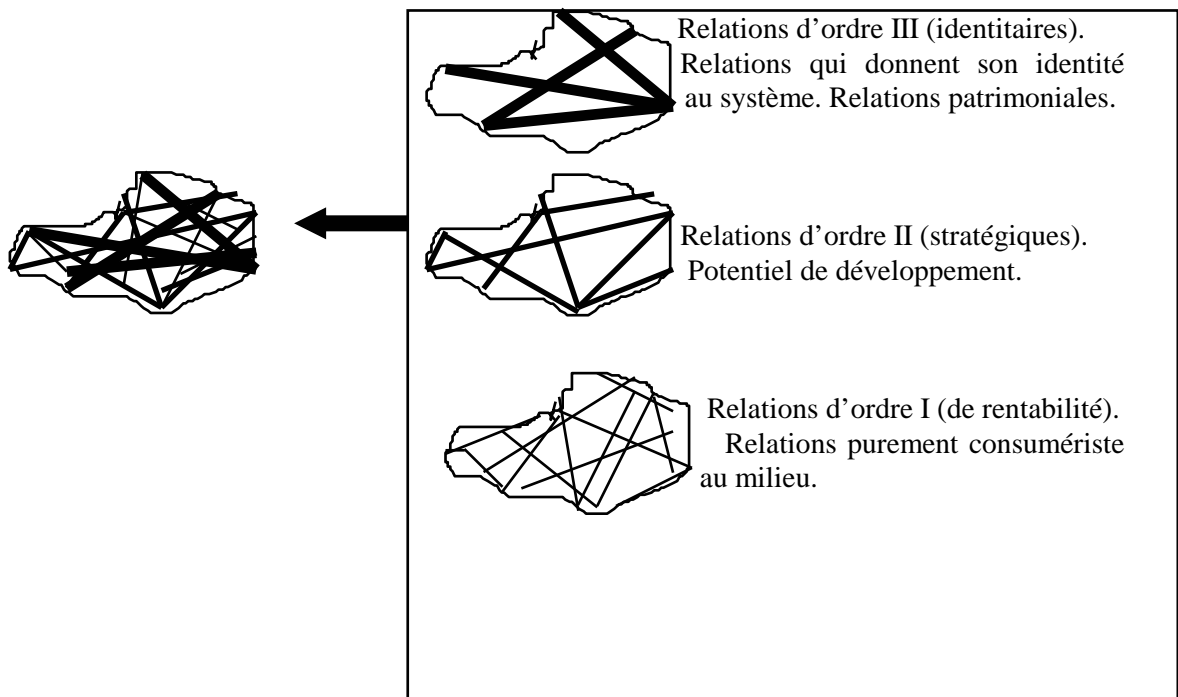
Relations d’ordre III (identitaires). Relations qui donnent son identité au système. Relations patrimoniales.

Relations d’ordre II (stratégiques). Potentiel de développement.

Relations d’ordre I (de rentabilité). Relations purement consumériste au milieu.